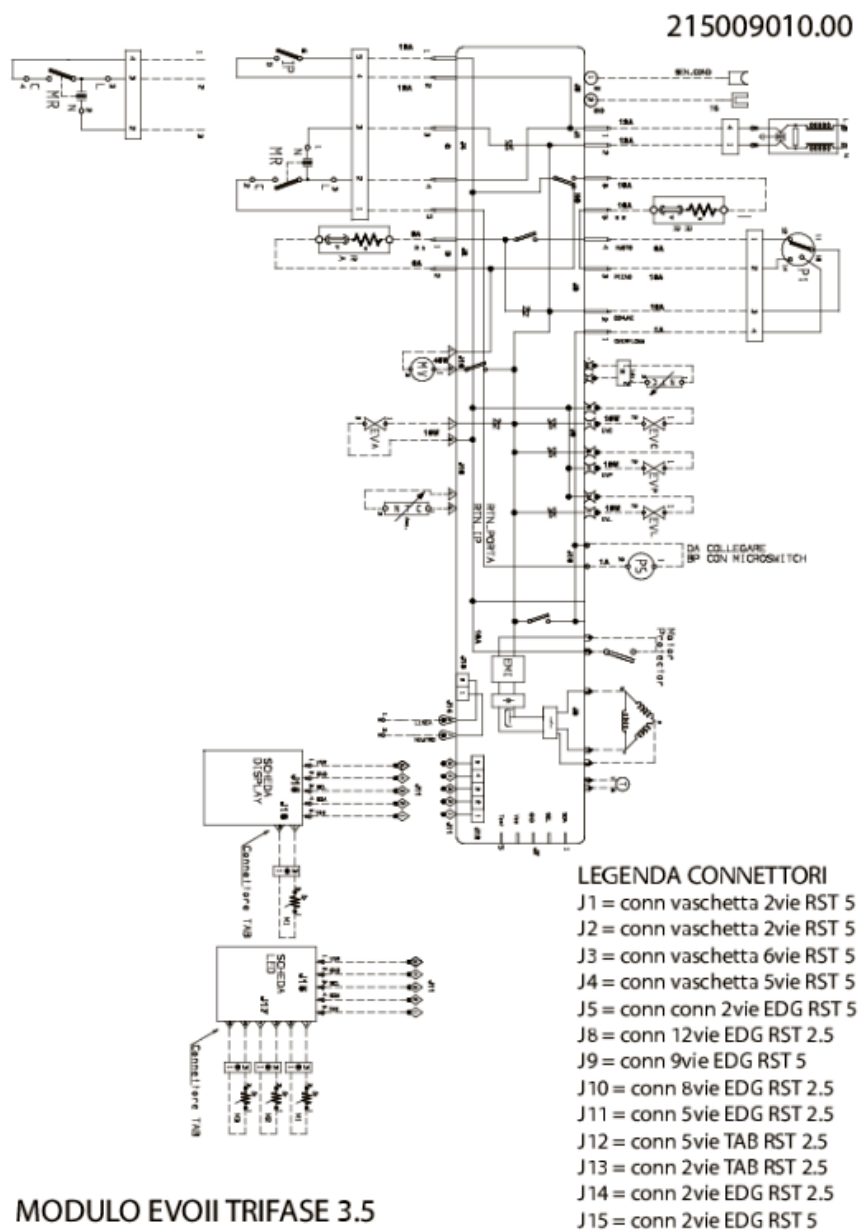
215009010.00

MR

MR

IP

PI

EVA

EVL

EVL

EVL

PS

RTN_PORTA
RTN_IP

DA COLLEGARE
BP CON MICROSWITCH

Noise
Protector

EMC

SCHEDA
DISPLAY

SCHEDA
LED

Connettore TAB

Connettore TAB

LEGENDA CONNETTORI
J1 = conn vaschetta 2vie RST 5
J2 = conn vaschetta 2vie RST 5
J3 = conn vaschetta 6vie RST 5
J4 = conn vaschetta 5vie RST 5
J5 = conn conn 2vie EDG RST 5
J8 = conn 12vie EDG RST 2.5
J9 = conn 9vie EDG RST 5
J10 = conn 8vie EDG RST 2.5
J11 = conn 5vie EDG RST 2.5
J12 = conn 5vie TAB RST 2.5
J13 = conn 2vie TAB RST 2.5
J14 = conn 2vie EDG RST 2.5
J15 = conn 2vie EDG RST 5

MODULO EVOII TRIFASE 3.5